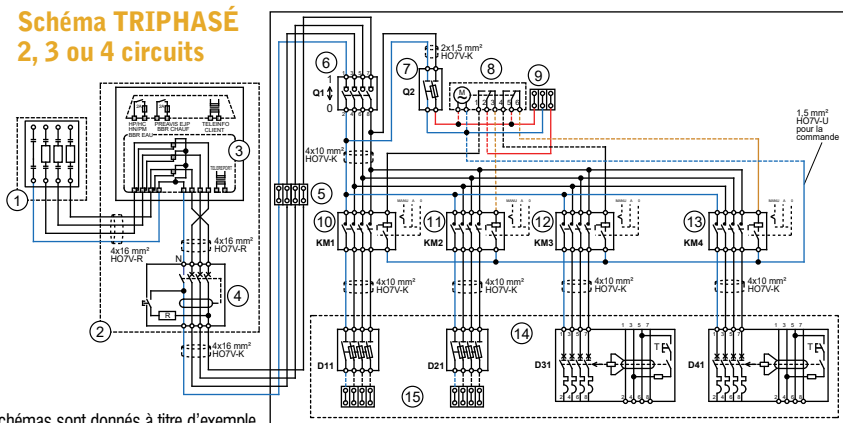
Schéma TRIPHASÉ
2, 3 ou 4 circuits

1
2
3
4
5
6
7
8
9
10
11
12
13
14
15

HP/HC HN/PM
PREAVIS EJP BBR CHAUF
BBR EAU
TELEINFO CLIENT
TELEREPORT

4x16 mm²
HO7V-R

4x16 mm²
HO7V-R

N

R

4x16 mm²
HO7V-K

Q1

Q2

2x1,5 mm²
HO7V-K

M

4x10 mm²
HO7V-K

1,5 mm²
HO7V-U
pour la commande

KM1
KM2
KM3
KM4

4x10 mm²
HO7V-K

4x10 mm²
HO7V-K

4x10 mm²
HO7V-K

4x10 mm²
HO7V-K

D11
D21
D31
D41

1 3 5 7

1 3 5 7

T

T

chémas sont donnés à titre d'exemple